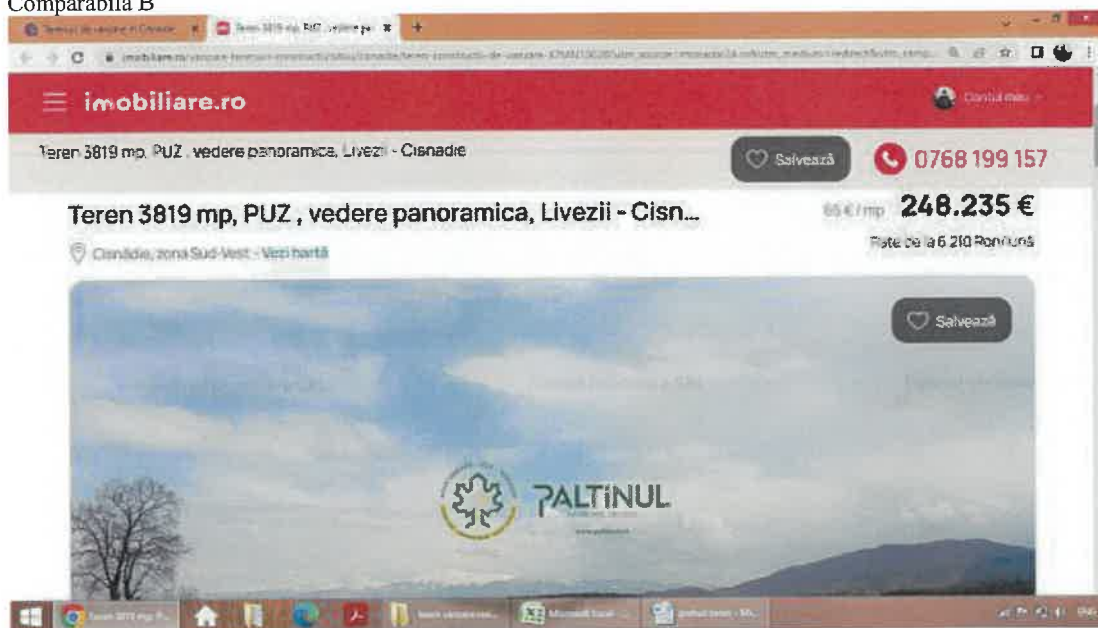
Comparabila B

imobiliare.ro

Contul meu

Teren 3819 mp, PUZ , vedere panoramica, Livezii - Cisnadie

Salvează

0768 199 157

Teren 3819 mp, PUZ , vedere panoramica, Livezii - Cisn...

65 €/mp 248.235 €

Rate de la 6.210 Ron/lună

Cisnădie, zona Sud-Vest - Vezi hartă

Salvează

PALTINUL